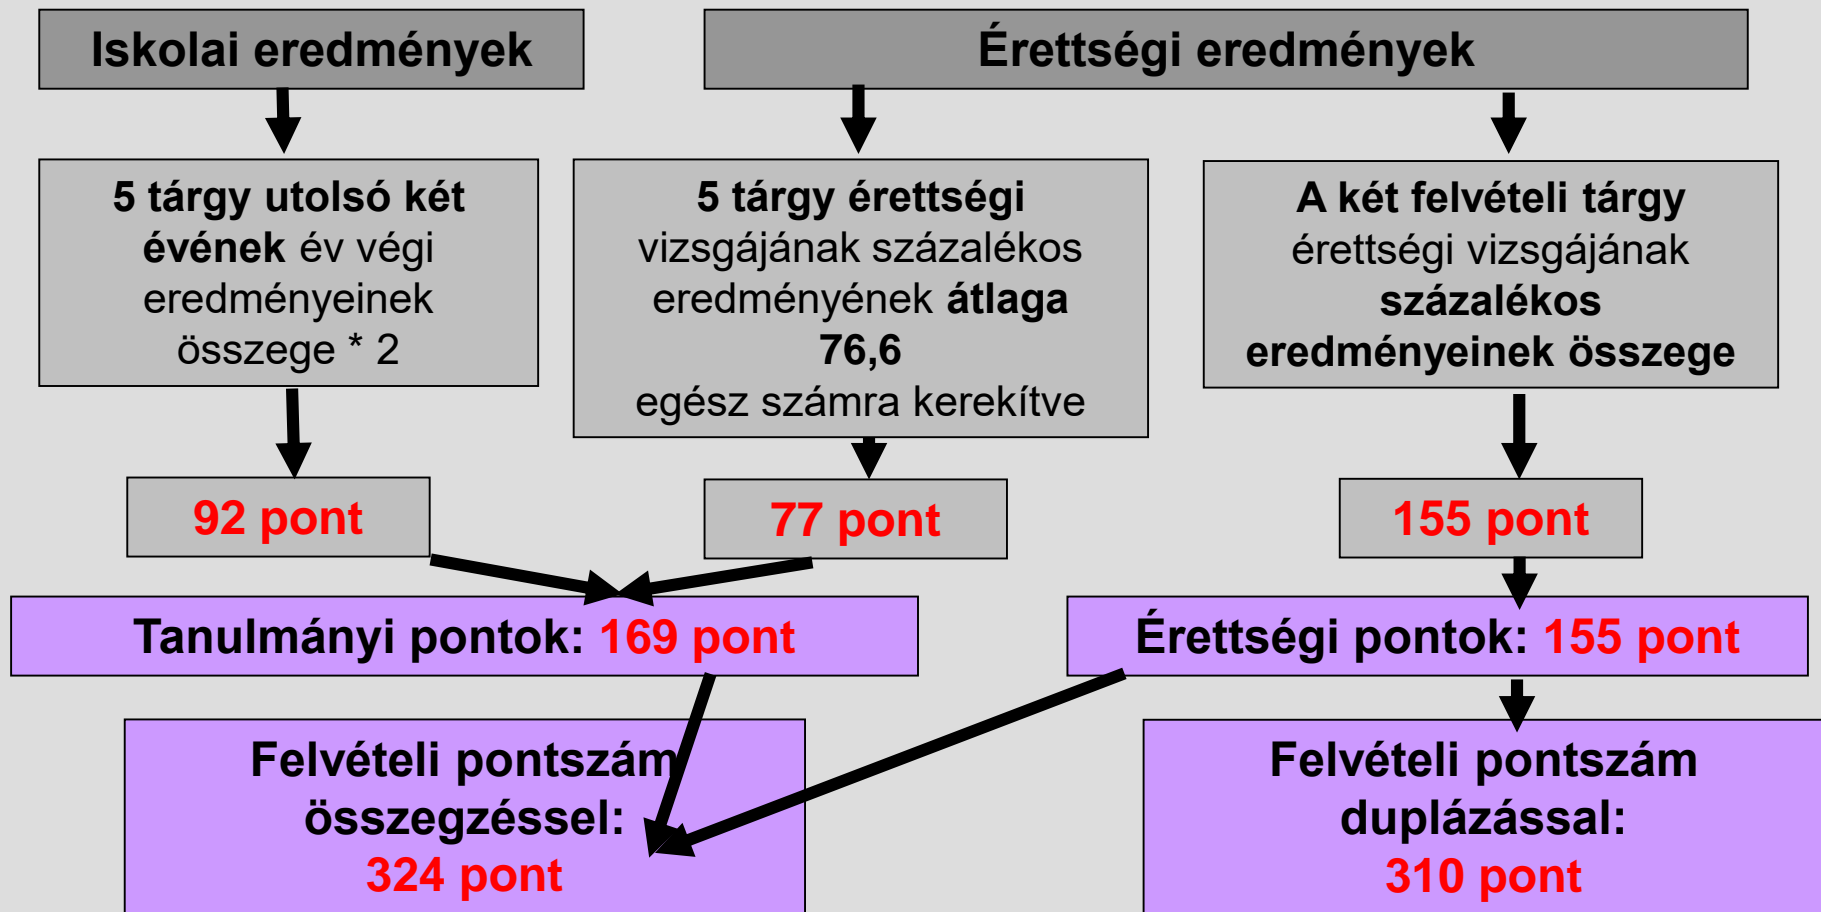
Iskolai eredmények

Érettségi eredmények

5 tárgy utolsó két évének év végi eredményeinek összege * 2

5 tárgy érettségi vizsgájának százalékos eredményének átlaga 76,6 egész számra kerekítve

A két felvételi tárgy érettségi vizsgájának százalékos eredményeinek összege

92 pont

77 pont

155 pont

Tanulmányi pontok: 169 pont

Érettségi pontok: 155 pont

Felvételi pontszám összegzéssel: 324 pont

Felvételi pontszám duplázással: 310 pont